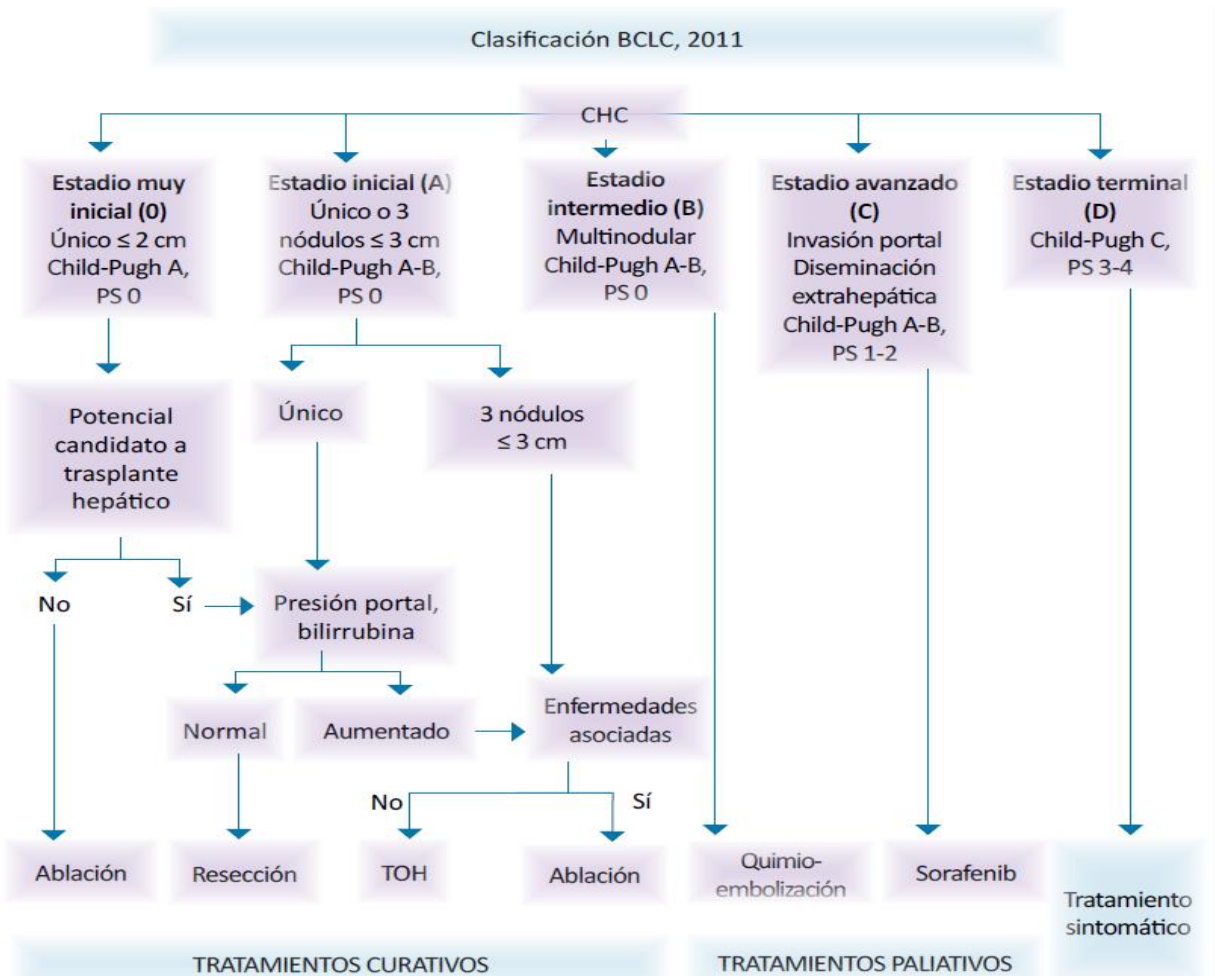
Clasificación BCLC, 2011

CHC

Estadio muy inicial (0)
Único ≤ 2 cm
Child-Pugh A,
PS 0

Estadio inicial (A)
Único o 3 nódulos ≤ 3 cm
Child-Pugh A-B,
PS 0

Estadio intermedio (B)
Multinodular
Child-Pugh A-B,
PS 0

Estadio avanzado (C)
Invasión portal
Diseminación extrahepática
Child-Pugh A-B,
PS 1-2

Estadio terminal (D)
Child-Pugh C,
PS 3-4

Potencial candidato a trasplante hepático

Único

3 nódulos ≤ 3 cm

No

Sí

Presión portal, bilirrubina

Normal

Aumentado

Enfermedades asociadas

No

Sí

Ablación

Resección

TOH

Ablación

Quimio-embolización

Sorafenib

Tratamiento sintomático

TRATAMIENTOS CURATIVOS

TRATAMIENTOS PALIATIVOS